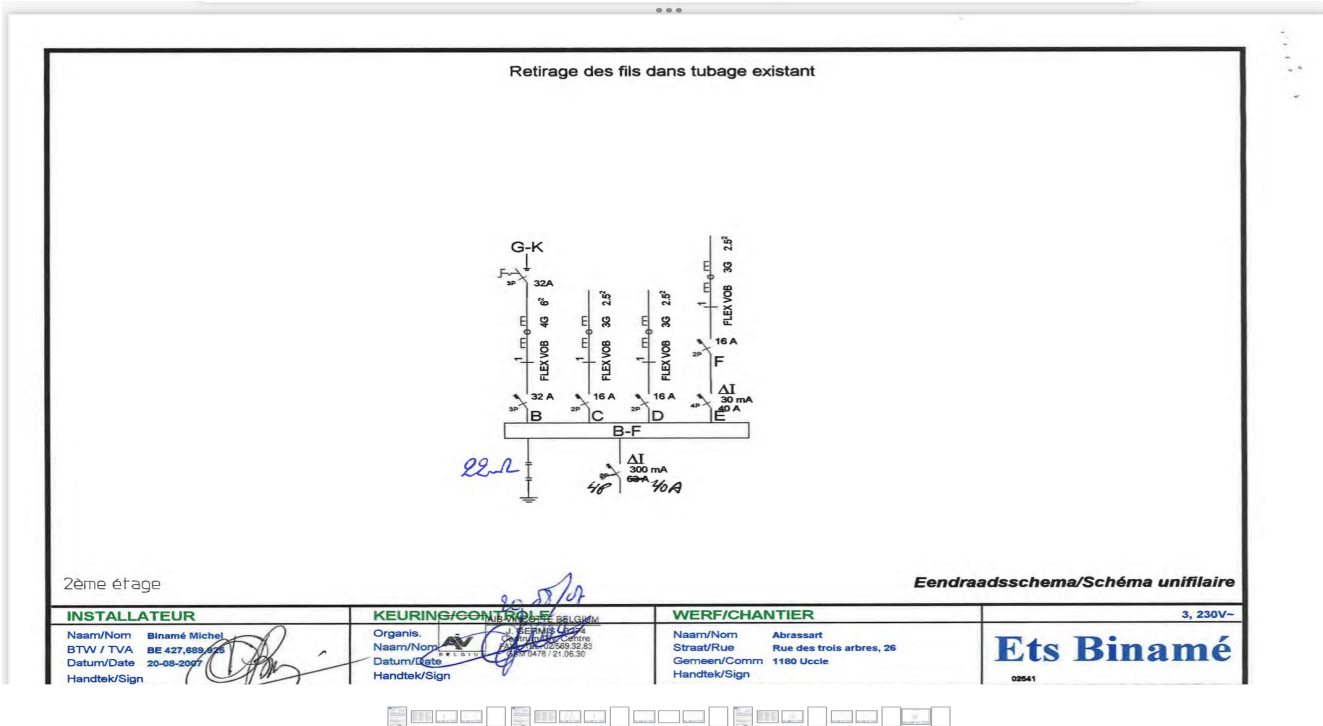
Retirage des fils dans tubage existant

G-K

3P 32A

4G $6^2$ FLEX VOB

3P 32 A B

3G $2.5^2$ FLEX VOB

2P 16 A C

3G $2.5^2$ FLEX VOB

2P 16 A D

3G $2.5^2$ FLEX VOB

2P 16 A F

$\Delta I$ 30 mA 40 A

4P E

B-F

22Ω

$\Delta I$ 300 mA 63 A 40A

4P

2ème étage

Eendraadsschema/Schéma unifilaire

| INSTALLATEUR | KEURING/CONTROLE | WERF/CHANTIER | 3, 230V~ |
|---|---|---|---|
| Naam/Nom Binamé Michel | Organis. | Naam/Nom Abrassart | Ets Binamé |
| BTW / TVA BE 427,689,825 | Naam/Nom | Straat/Rue Rue des trois arbres, 26 | |
| Datum/Date 20-08-2007 | Datum/Date | Gemeen/Comm 1180 Uccle | |
| Handtek/Sign | Handtek/Sign | Handtek/Sign | 02541 |

AIB-VINÇOTTE BELGIUM
J. SERMIS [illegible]
Centre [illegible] Centre
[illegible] 02/569.32.83
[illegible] 0478 / 21.05.30